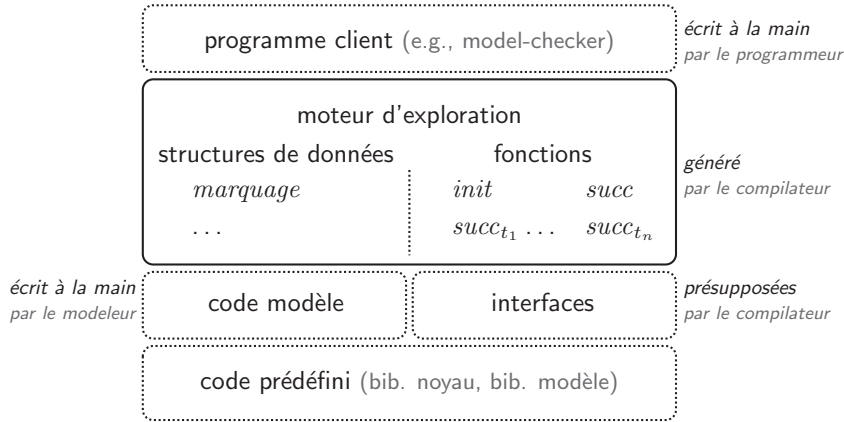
programme client (e.g., model-checker)

écrit à la main
par le programmeur

moteur d'exploration

structures de données

$marquage$

$\ldots$

fonctions

$init$

$succ$

$succ_{t_1} \ldots$

$succ_{t_n}$

généré
par le compilateur

écrit à la main
par le modeleur

code modèle

interfaces

présupposées
par le compilateur

code prédéfini (bib. noyau, bib. modèle)